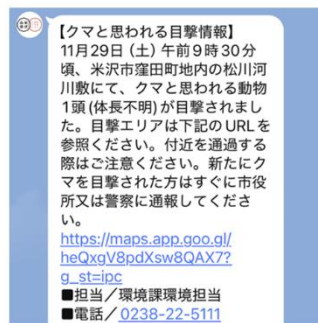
【クマと思われる目撃情報】
11月29日（土）午前9時30分頃、米沢市窪田町地内の松川河川敷にて、クマと思われる動物1頭(体長不明)が目撃されました。目撃エリアは下記のURLを参照ください。付近を通過する際はご注意ください。新たにクマを目撃された方はすぐに市役所又は警察に通報してください。
https://maps.app.goo.gl/heQxgV8pdXsw8QAX7?g_st=ipc
■担当／環境課環境担当
■電話／0238-22-5111